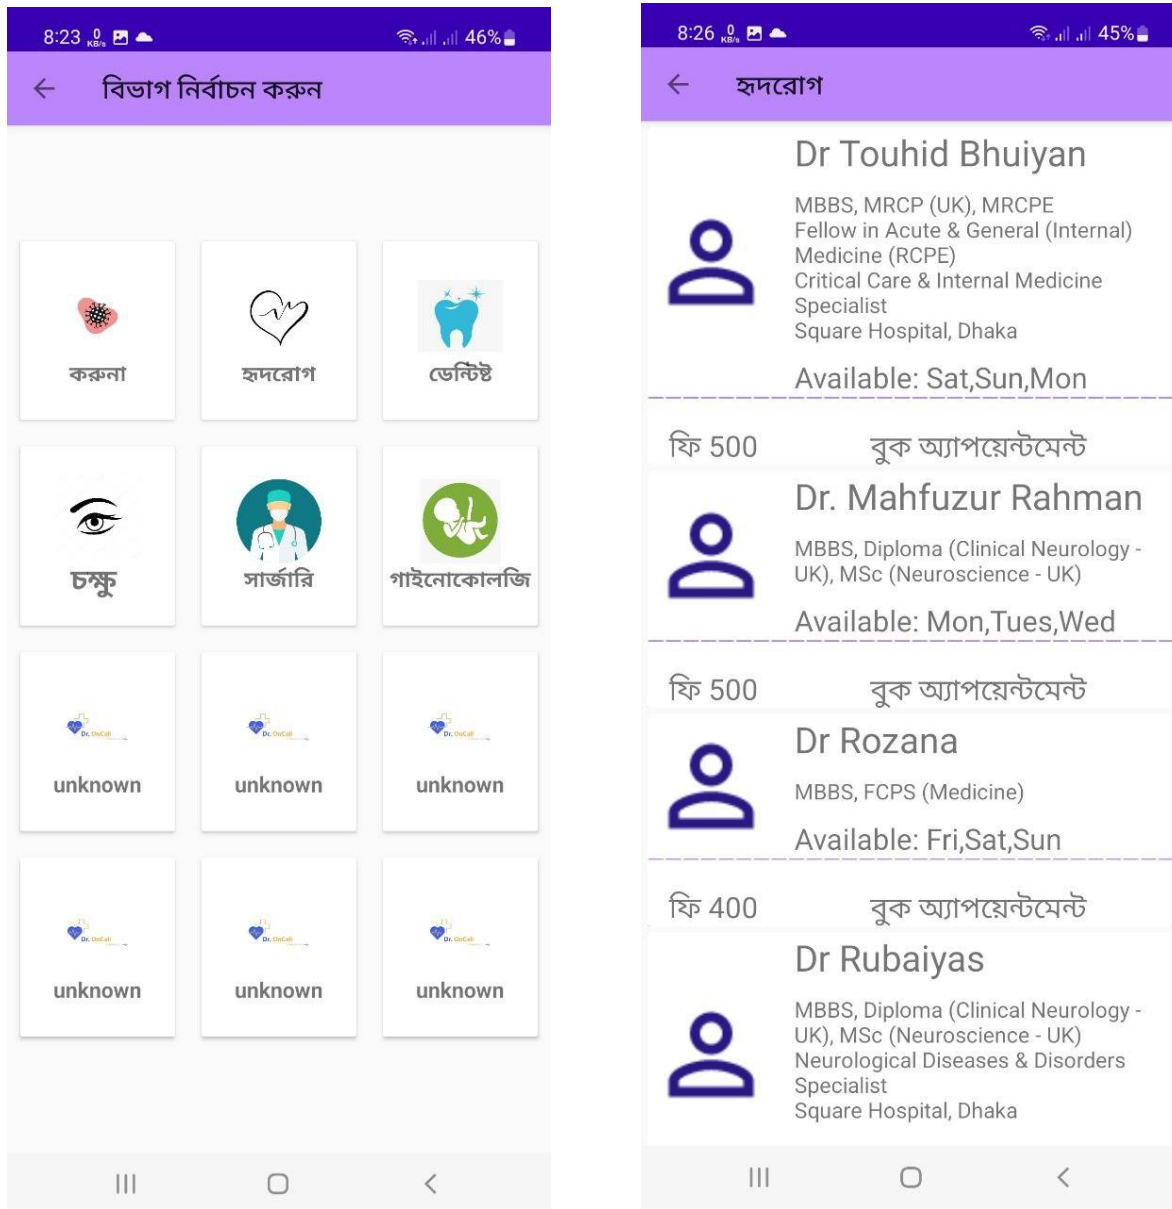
8:23 0 KB/s 46%

←

বিভাগ নির্বাচন করুন

করুনা

হৃদরোগ

ডেন্টিষ্ট

চক্ষু

সার্জারি

গাইনোকোলজি

Dr. OnCall
unknown

Dr. OnCall
unknown

Dr. OnCall
unknown

Dr. OnCall
unknown

Dr. OnCall
unknown

Dr. OnCall
unknown

8:26 0 KB/s 45%

←

হৃদরোগ

Dr Touhid Bhuiyan

MBBS, MRCP (UK), MRCPE
Fellow in Acute & General (Internal) Medicine (RCPE)
Critical Care & Internal Medicine Specialist
Square Hospital, Dhaka

Available: Sat,Sun,Mon

ফি 500

বুক অ্যাপয়েন্টমেন্ট

Dr. Mahfuzur Rahman

MBBS, Diploma (Clinical Neurology - UK), MSc (Neuroscience - UK)

Available: Mon,Tues,Wed

ফি 500

বুক অ্যাপয়েন্টমেন্ট

Dr Rozana

MBBS, FCPS (Medicine)

Available: Fri,Sat,Sun

ফি 400

বুক অ্যাপয়েন্টমেন্ট

Dr Rubaiyas

MBBS, Diploma (Clinical Neurology - UK), MSc (Neuroscience - UK)
Neurological Diseases & Disorders Specialist
Square Hospital, Dhaka